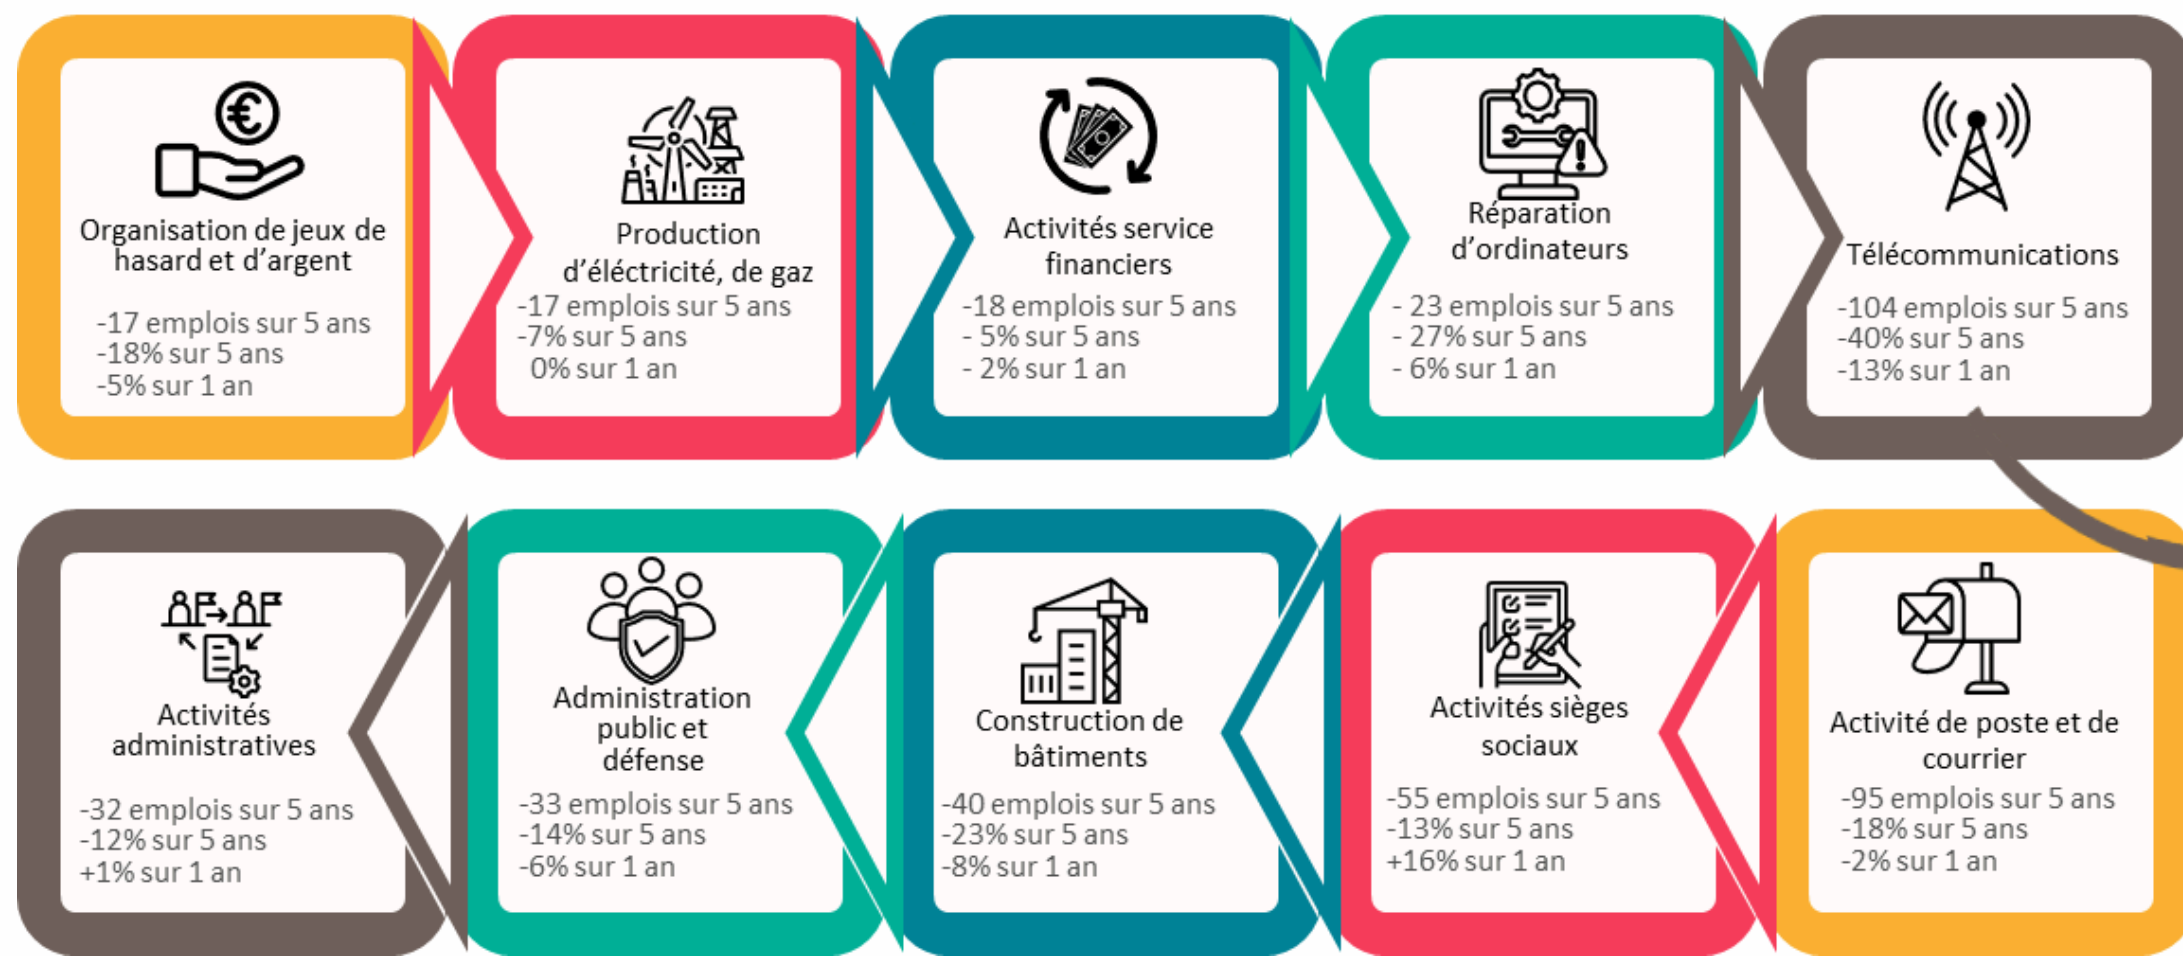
Organisation de jeux de hasard et d'argent

-17 emplois sur 5 ans
-18% sur 5 ans
-5% sur 1 an

Production d'éléctricité, de gaz

-17 emplois sur 5 ans
-7% sur 5 ans
0% sur 1 an

Activités service financiers

-18 emplois sur 5 ans
- 5% sur 5 ans
- 2% sur 1 an

Réparation d'ordinateurs

- 23 emplois sur 5 ans
- 27% sur 5 ans
- 6% sur 1 an

Télécommunications

-104 emplois sur 5 ans
-40% sur 5 ans
-13% sur 1 an

Activité de poste et de courrier

-95 emplois sur 5 ans
-18% sur 5 ans
-2% sur 1 an

Activités sièges sociaux

-55 emplois sur 5 ans
-13% sur 5 ans
+16% sur 1 an

Construction de bâtiments

-40 emplois sur 5 ans
-23% sur 5 ans
-8% sur 1 an

Administration public et défense

-33 emplois sur 5 ans
-14% sur 5 ans
-6% sur 1 an

Activités administratives

-32 emplois sur 5 ans
-12% sur 5 ans
+1% sur 1 an